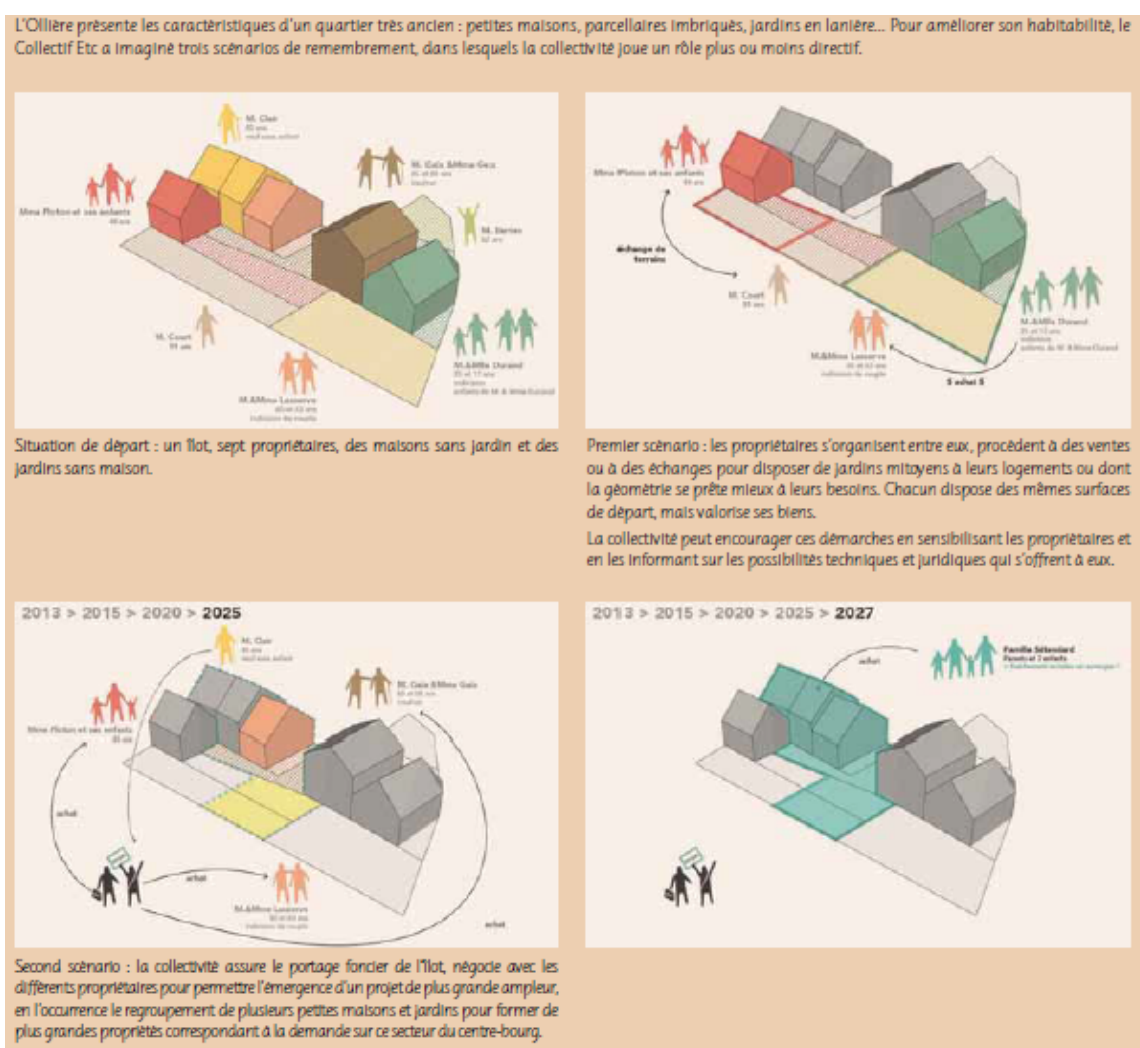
L'Ollière présente les caractéristiques d'un quartier très ancien : petites maisons, parcellaires imbriqués, jardins en lanière... Pour améliorer son habitabilité, le Collectif Etc a imaginé trois scénarios de remembrement, dans lesquels la collectivité joue un rôle plus ou moins directif.

M. Clair
85 ans
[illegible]

Mme Pichon et ses enfants
40 ans

M. Gaia & Mme Gaia
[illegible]

M. Barrière
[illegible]

M. Court
55 ans

M. & Mme Lasserre
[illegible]

M. & Mlle Durand
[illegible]

Situation de départ : un îlot, sept propriétaires, des maisons sans jardin et des jardins sans maison.

Mme Pichon et ses enfants
40 ans

échange de terrains

M. Court
55 ans

M. & Mme Lasserre
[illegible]

M. & Mlle Durand
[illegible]

$ achat $

Premier scénario : les propriétaires s'organisent entre eux, procèdent à des ventes ou à des échanges pour disposer de jardins mitoyens à leurs logements ou dont la géométrie se prête mieux à leurs besoins. Chacun dispose des mêmes surfaces de départ, mais valorise ses biens.

La collectivité peut encourager ces démarches en sensibilisant les propriétaires et en les informant sur les possibilités techniques et juridiques qui s'offrent à eux.

2013 > 2015 > 2020 > 2025

M. Clair
85 ans
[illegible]

M. Gaia & Mme Gaia
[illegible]

Mme Pichon et ses enfants
40 ans

achat

achat

M. & Mme Lasserre
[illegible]

achat

2013 > 2015 > 2020 > 2025 > 2027

achat

Famille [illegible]
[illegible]

Second scénario : la collectivité assure le portage foncier de l'îlot, négocie avec les différents propriétaires pour permettre l'émergence d'un projet de plus grande ampleur, en l'occurrence le regroupement de plusieurs petites maisons et jardins pour former de plus grandes propriétés correspondant à la demande sur ce secteur du centre-bourg.